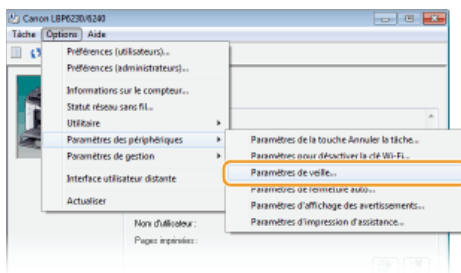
Canon LBP6230/6240
Tâche Options Aide
Préférences (utilisateurs)...
Préférences (administrateurs)...
Informations sur le compteur...
Statut réseau sans fil...
Utilitaire
Paramètres des périphériques
Paramètres de gestion
Interface utilisateur distante
Actualiser
Paramètres de la touche Annuler la tâche...
Paramètres pour désactiver la clé Wi-Fi...
Paramètres de veille...
Paramètres de fermeture auto...
Paramètres d'affichage des avertissements...
Paramètres d'impression d'assistance...
Nom d'utilisateur :
Pages imprimées :